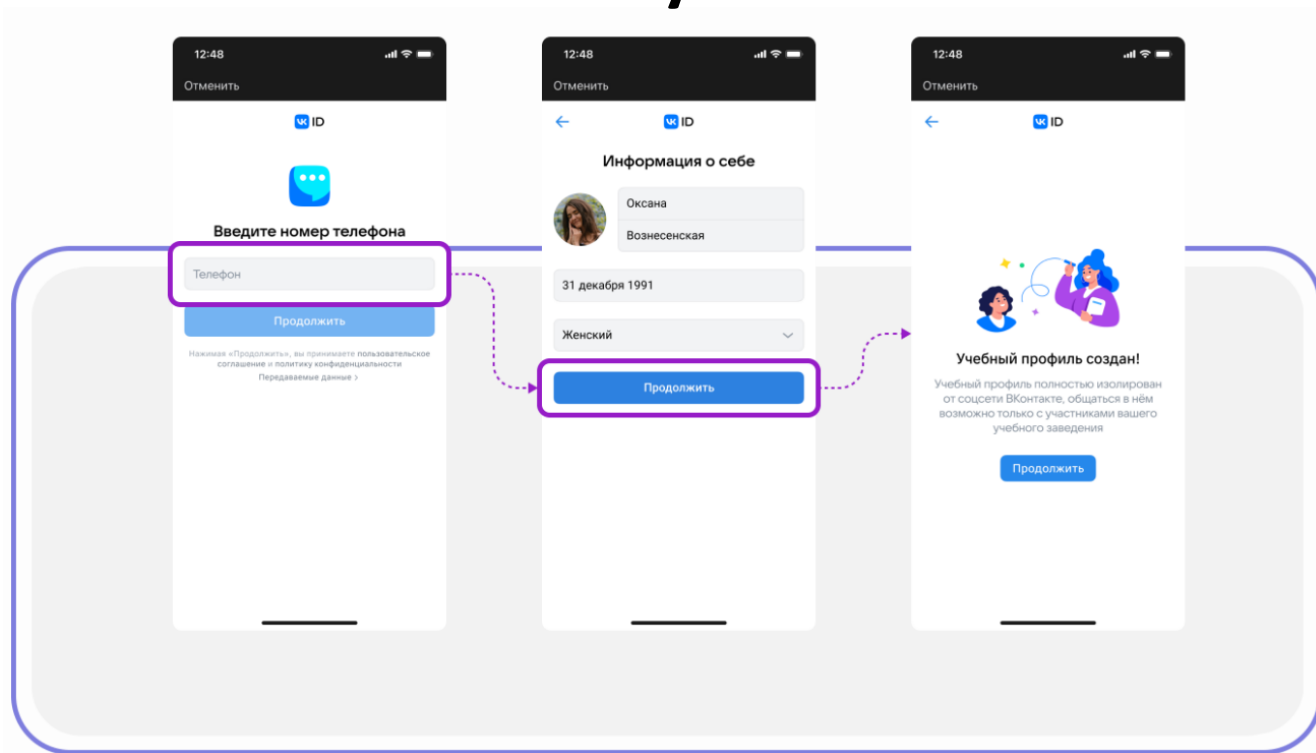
12:48
Отменить
VK ID
Введите номер телефона
Телефон
Продолжить
Нажимая «Продолжить», вы принимаете пользовательское соглашение и политику конфиденциальности
Передаваемые данные >

12:48
Отменить
VK ID
Информация о себе
Оксана
Вознесенская
31 декабря 1991
Женский
Продолжить

12:48
Отменить
VK ID
Учебный профиль создан!
Учебный профиль полностью изолирован от соцсети ВКонтакте, общаться в нём возможно только с участниками вашего учебного заведения
Продолжить